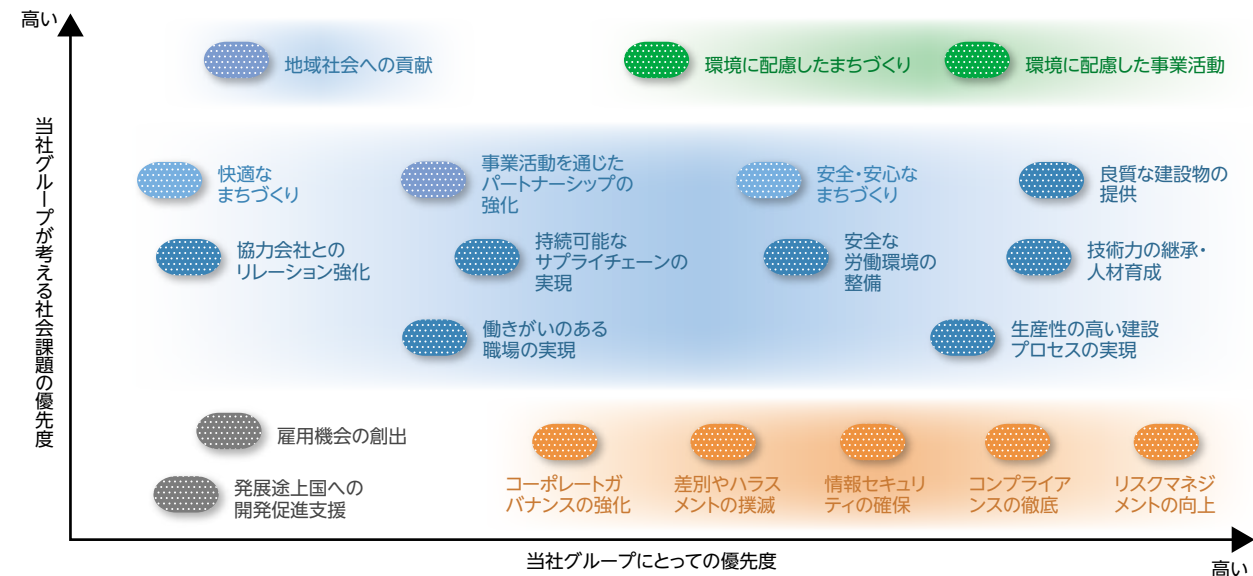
高い

当社グループが考える社会課題の優先度

地域社会への貢献

環境に配慮したまちづくり

環境に配慮した事業活動

快適なまちづくり

事業活動を通じたパートナーシップの強化

安全・安心なまちづくり

良質な建設物の提供

協力会社とのリレーション強化

持続可能なサプライチェーンの実現

安全な労働環境の整備

技術力の継承・人材育成

働きがいのある職場の実現

生産性の高い建設プロセスの実現

雇用機会の創出

発展途上国への開発促進支援

コーポレートガバナンスの強化

差別やハラスメントの撲滅

情報セキュリティの確保

コンプライアンスの徹底

リスクマネジメントの向上

当社グループにとっての優先度

高い